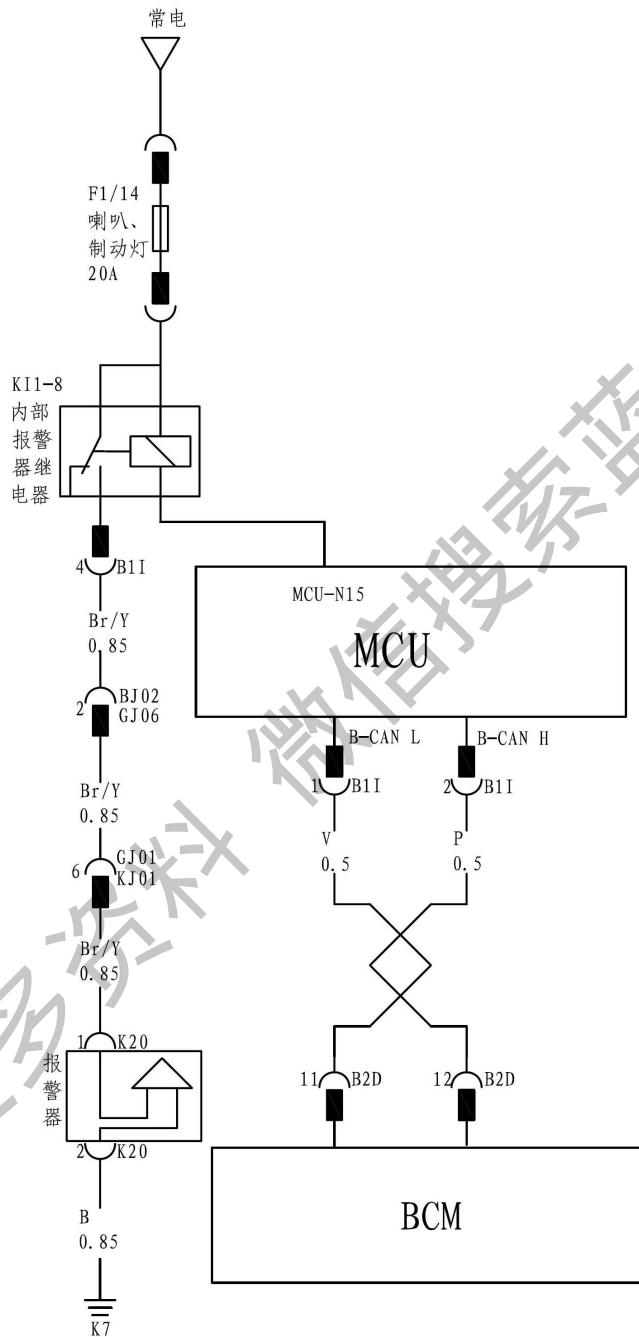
常电

F1/14
喇叭、
制动灯
20A

KI1-8
内部
报警
器继
电器

4 B1I

Br/Y
0.85

2 BJ02
GJ06

Br/Y
0.85

6 GJ01
KJ01

Br/Y
0.85

1 K20

报
警
器

2 K20

B
0.85

K7

MCU-N15

MCU

B-CAN L
1 B1I
V
0.5

B-CAN H
2 B1I
P
0.5

11 B2D
12 B2D

BCM

多资料 微信搜索